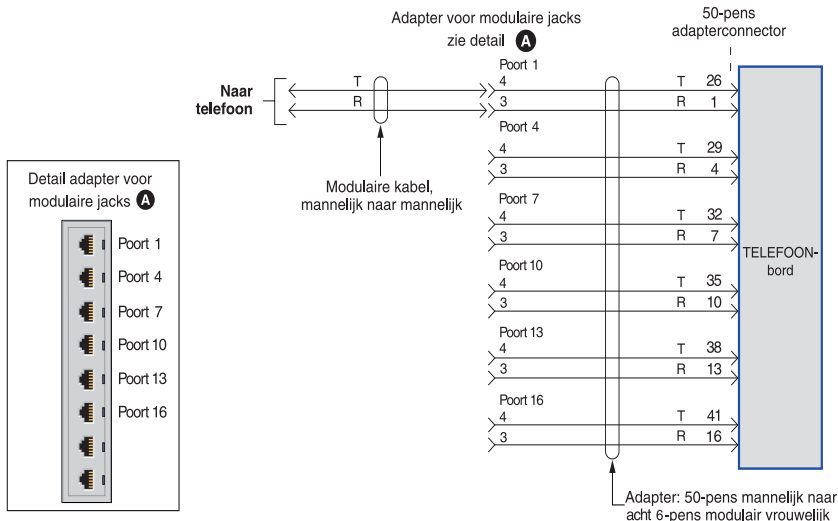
Adapter voor modulaire jacks zie detail A

50-pens adapterconnector

Naar telefoon

T
R

Poort 1
4 T 26
3 R 1

Poort 4
4 T 29
3 R 4

Poort 7
4 T 32
3 R 7

Poort 10
4 T 35
3 R 10

Poort 13
4 T 38
3 R 13

Poort 16
4 T 41
3 R 16

TELEFOON-bord

Modulaire kabel, mannelijk naar mannelijk

Detail adapter voor modulaire jacks A

Poort 1
Poort 4
Poort 7
Poort 10
Poort 13
Poort 16

Adapter: 50-pens mannelijk naar acht 6-pens modulair vrouwelijk